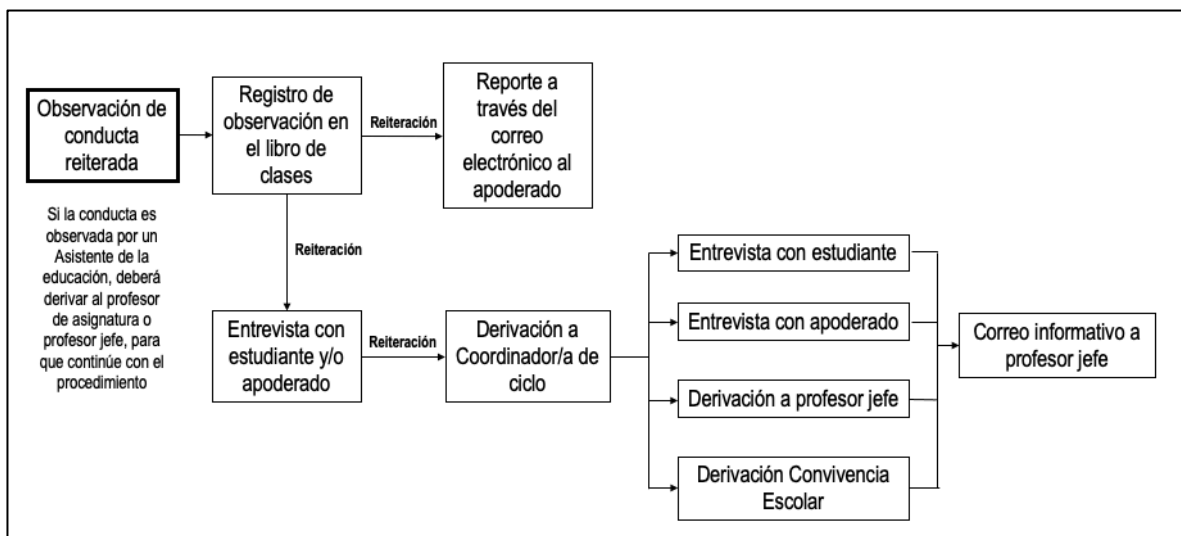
Observación de conducta reiterada

Si la conducta es observada por un Asistente de la educación, deberá derivar al profesor de asignatura o profesor jefe, para que continúe con el procedimiento

Registro de observación en el libro de clases

Reiteración

Reporte a través del correo electrónico al apoderado

Reiteración

Entrevista con estudiante y/o apoderado

Reiteración

Derivación a Coordinador/a de ciclo

Entrevista con estudiante

Entrevista con apoderado

Derivación a profesor jefe

Derivación Convivencia Escolar

Correo informativo a profesor jefe